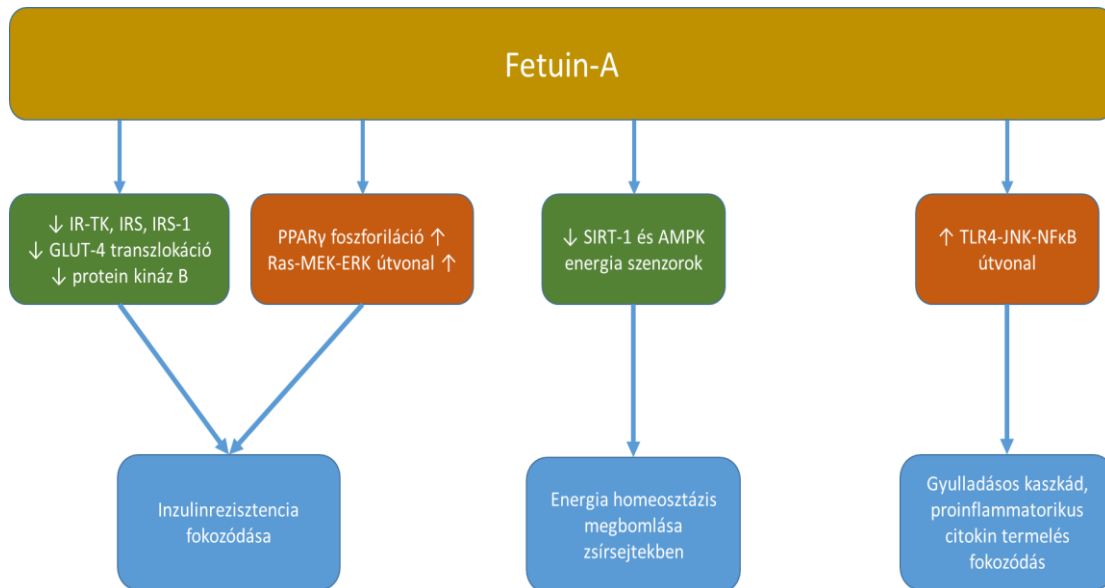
Fetuin-A

↓ IR-TK, IRS, IRS-1
↓ GLUT-4 transzlokáció
↓ protein kináz B

PPARγ foszforiláció ↑
Ras-MEK-ERK útvonal ↑

↓ SIRT-1 és AMPK energia szenzorok

↑ TLR4-JNK-NFκB útvonal

Inzulinrezisztencia fokozódása

Energia homeosztázis megbomlása zsírsejtekben

Gyulladásos kaszkád, proinflammatorikus citokin termelés fokozódás